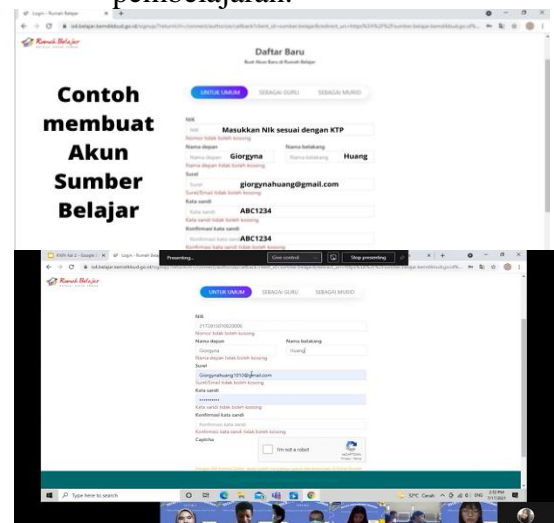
pembelajaran.

Login - Rumah Belajar

sd.belajar.kemdikbud.go.id/signup

Rumah Belajar

Daftar Baru

Buat Akun Baru di Rumah Belajar

Contoh membuat Akun Sumber Belajar

UNTUK UMUM | SEBAGAI GURU | SEBAGAI MURID

NIK
Masukkan Nik sesuai dengan KTP
Nomor tidak boleh kosong
Nama depan | Nama belakang
Giorgyna | Huang
Nama depan tidak boleh kosong
Surel
giorgynahuang@gmail.com
Surel/Email tidak boleh kosong
Kata sandi
ABC1234
Kata sandi tidak boleh kosong
Konfirmasi kata sandi
ABC1234

Presenting... | Give control | Stop presenting

Rumah Belajar

UNTUK UMUM | SEBAGAI GURU | SEBAGAI MURID

NIK
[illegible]
Nomor tidak boleh kosong
Nama depan | Nama belakang
Giorgyna | Huang
Nama depan tidak boleh kosong
Surel
Giorgynahuang1010@gmail.com
Surel/Email tidak boleh kosong
Kata sandi
..........
Kata sandi tidak boleh kosong
Konfirmasi kata sandi
Konfirmasi kata sandi
Konfirmasi kata sandi tidak boleh kosong
Captcha
I'm not a robot
reCAPTCHA
Privacy - Terms

Type here to search

32°C Cerah ENG